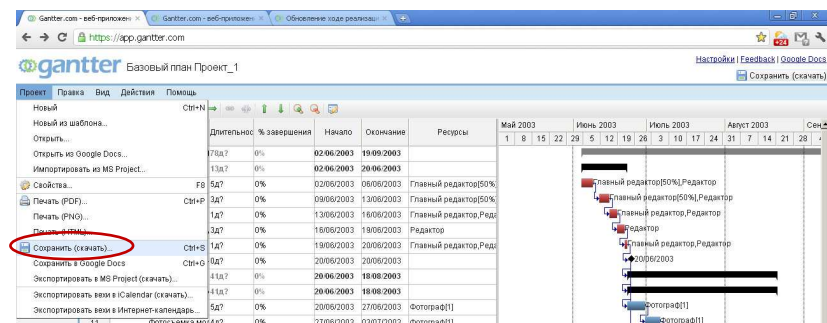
Gantter.com - веб-приложен ×
Gantter.com - веб-приложен ×
Обновление ходе реализаци ×
https://app.gantter.com
Настройки | Feedback | Google Docs
gantter Базовый план Проект_1
Сохранить (скачать)
Проект Правка Вид Действия Помощь

| Новый | Ctrl+N |
|---|---|
| Новый из шаблона... | |
| Открыть... | |
| Открыть из Google Docs... | |
| Импортировать из MS Project... | |
| Свойства... | F8 |
| Печать (PDF)... | Ctrl+P |
| Печать (PNG)... | |
| Печать (HTML)... | |
| Сохранить (скачать)... | Ctrl+S |
| Сохранить в Google Docs | Ctrl+G |
| Экспортировать в MS Project (скачать)... | |
| Экспортировать вехи в iCalendar (скачать)... | |
| Экспортировать вехи в Интернет-календарь... | |

| Длительнос | % завершения | Начало | Окончание | Ресурсы |
|---|---|---|---|---|
| 78д? | 0% | 02/06/2003 | 19/09/2003 | |
| 13д? | 0% | 02/06/2003 | 20/06/2003 | |
| 5д? | 0% | 02/06/2003 | 06/06/2003 | Главный редактор[50% |
| 3д? | 0% | 09/06/2003 | 13/06/2003 | Главный редактор[50% |
| 1д? | 0% | 13/06/2003 | 16/06/2003 | Главный редактор,Реда |
| 3д? | 0% | 16/06/2003 | 19/06/2003 | Редактор |
| 1д? | 0% | 19/06/2003 | 20/06/2003 | Главный редактор,Реда |
| 0д? | 0% | 20/06/2003 | 20/06/2003 | |
| 41д? | 0% | 20/06/2003 | 18/08/2003 | |
| 41д? | 0% | 20/06/2003 | 18/08/2003 | |
| 5д? | 0% | 20/06/2003 | 27/06/2003 | Фотограф[1] |
| 4д? | 0% | 27/06/2003 | 02/07/2003 | Фотограф[1] |

Май 2003 Июнь 2003 Июль 2003 Август 2003 Сен
1 8 15 22 29 5 12 19 26 3 10 17 24 31 7 14 21 28 4
Главный редактор[50%],Редактор
Главный редактор[50%],Редактор
Главный редактор,Редактор
Редактор
Главный редактор,Редактор
20/06/2003
Фотограф[1]
Фотограф[1]